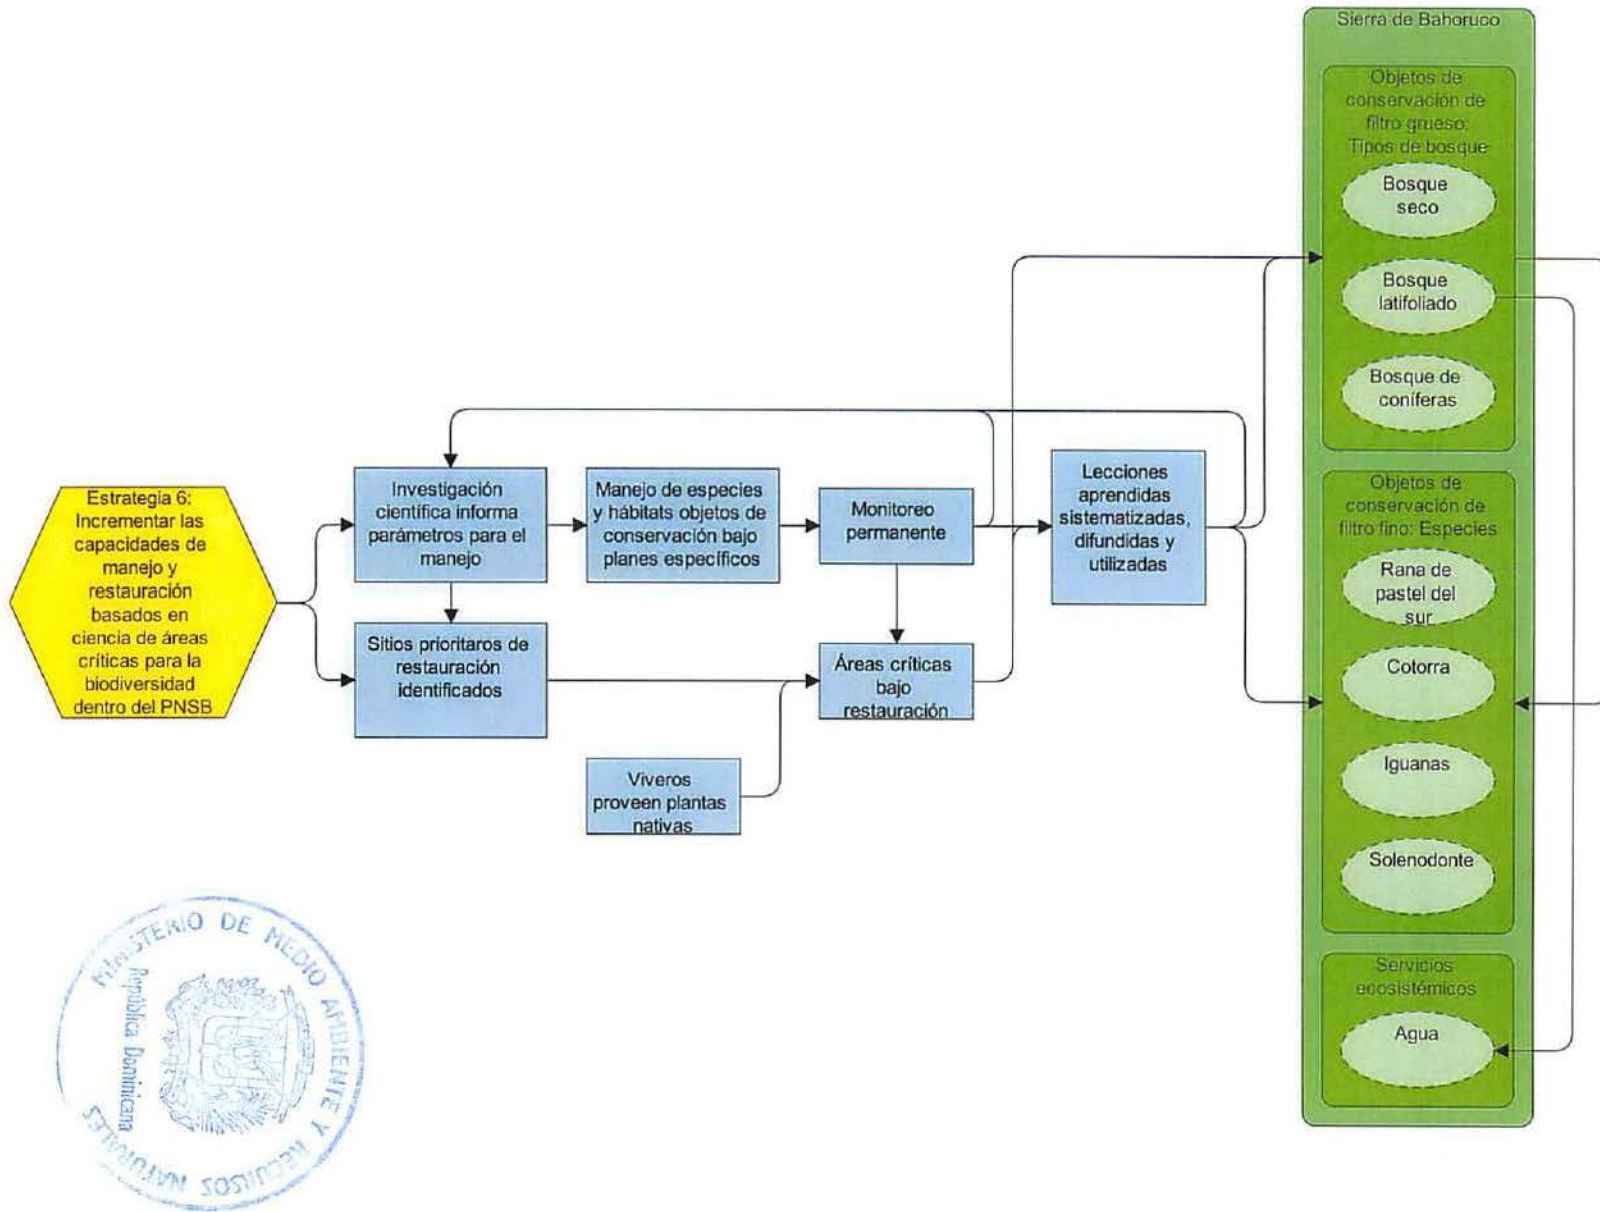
Sierra de Bahoruco

Objetos de conservación de filtro grueso: Tipos de bosque

Bosque seco

Bosque latifoliado

Bosque de coníferas

Estrategia 6: Incrementar las capacidades de manejo y restauración basados en ciencia de áreas críticas para la biodiversidad dentro del PNSB

Investigación científica informa parámetros para el manejo

Manejo de especies y hábitats objetos de conservación bajo planes específicos

Monitoreo permanente

Lecciones aprendidas sistematizadas, difundidas y utilizadas

Sitios prioritaros de restauración identificados

Áreas críticas bajo restauración

Viveros proveen plantas nativas

Objetos de conservación de filtro fino: Especies

Rana de pastel del sur

Cotorra

Iguanas

Solenodonte

Servicios ecosistémicos

Agua

MINISTERIO DE MEDIO AMBIENTE Y RECURSOS NATURALES
República Dominicana